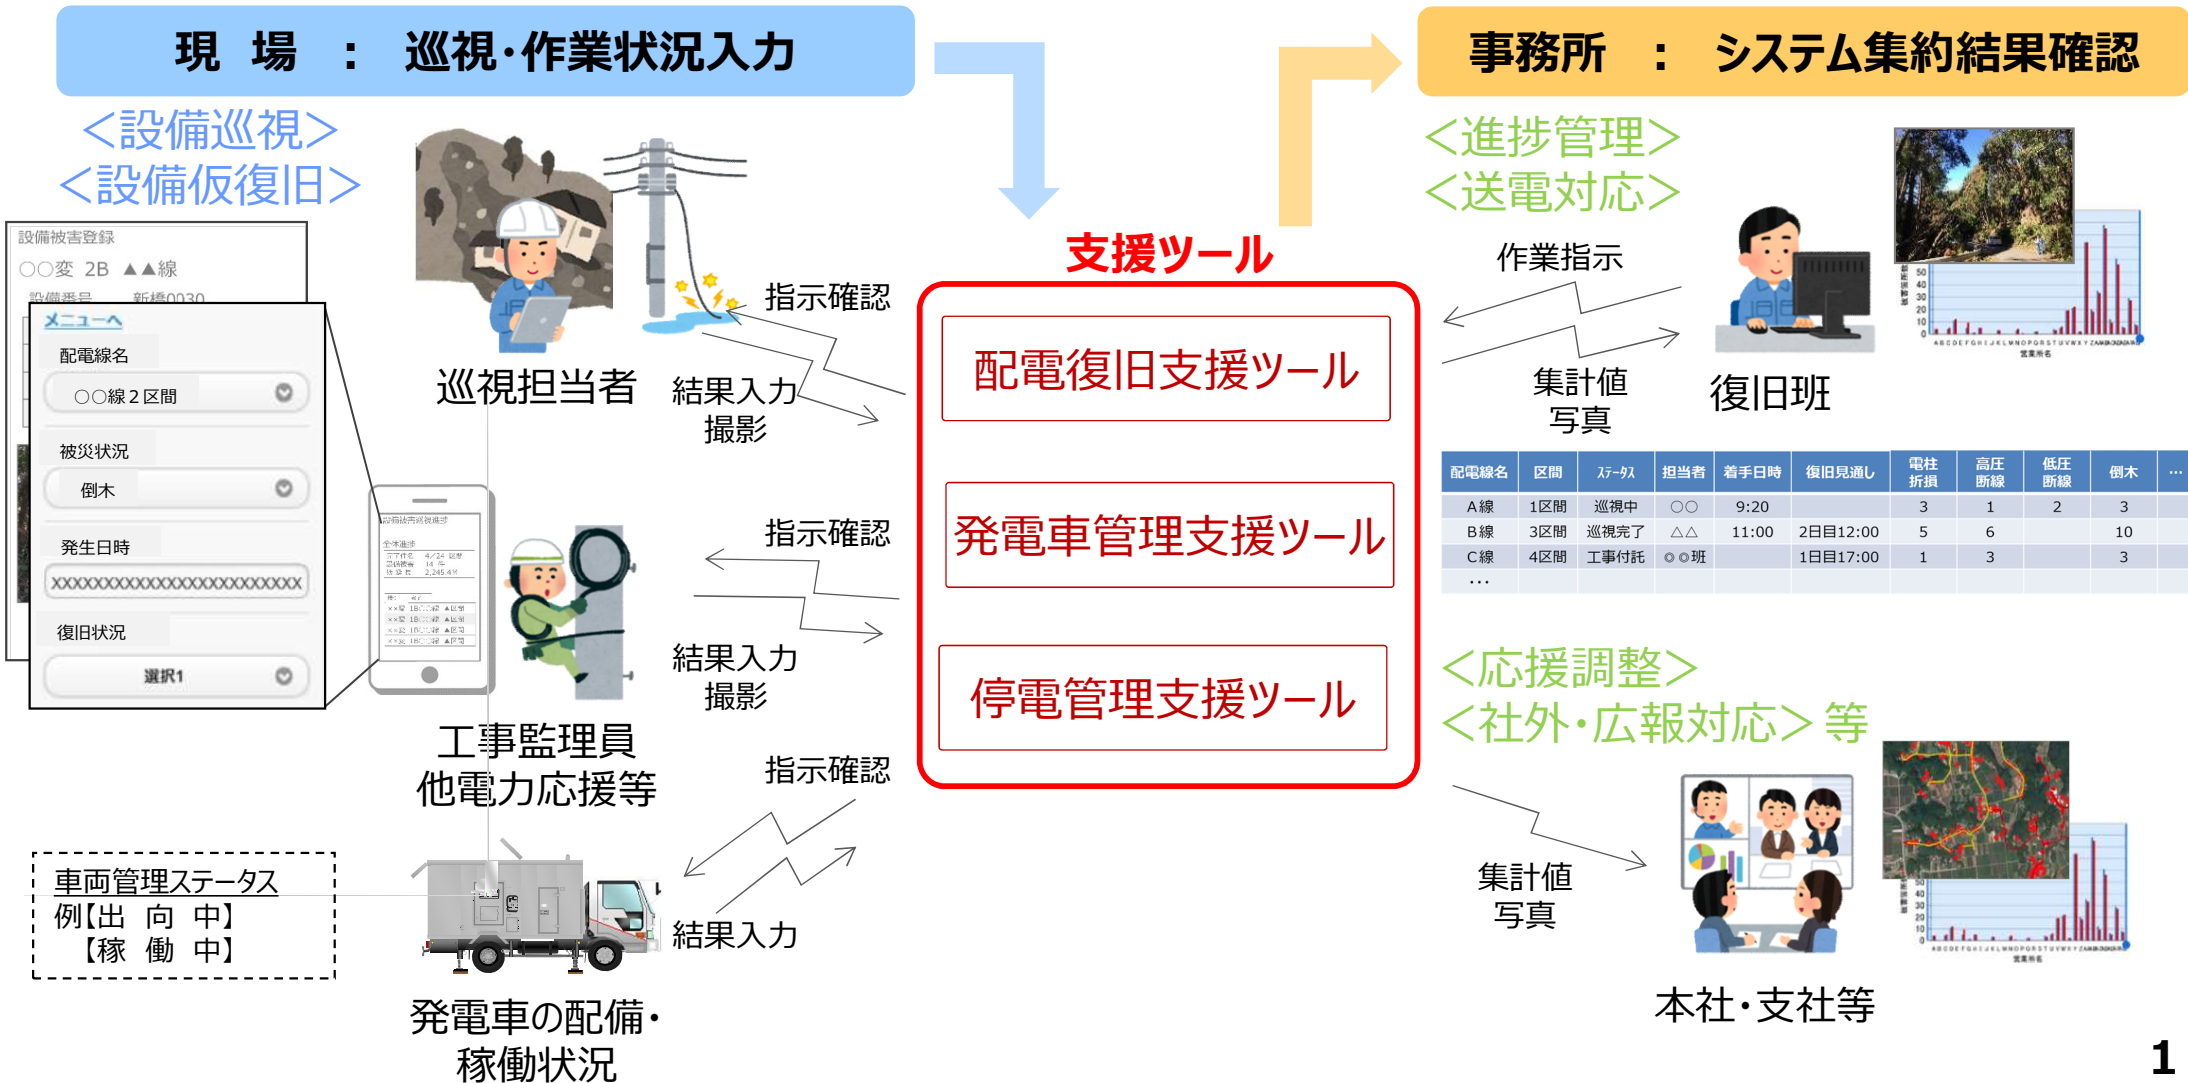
現　場　：　巡視・作業状況入力

事務所　：　システム集約結果確認

<設備巡視>
<設備仮復旧>

設備被害登録
○○変 2B ▲▲線
設備番号　新橋0030

メニューへ
配電線名
○○線２区間
被災状況
倒木
発生日時
XXXXXXXXXXXXXXXXXXXXXXXXX
復旧状況
選択1

巡視担当者

指示確認

結果入力
撮影

工事監理員
他電力応援等

指示確認

結果入力
撮影

指示確認

結果入力

車両管理ステータス
例【出　向　中】
【稼　働　中】

発電車の配備・
稼働状況

支援ツール

配電復旧支援ツール

発電車管理支援ツール

停電管理支援ツール

<進捗管理>
<送電対応>

作業指示

集計値
写真

復旧班

| 配電線名 | 区間 | ｽﾃｰﾀｽ | 担当者 | 着手日時 | 復旧見通し | 電柱折損 | 高圧断線 | 低圧断線 | 倒木 | … |
|---|---|---|---|---|---|---|---|---|---|---|
| A線 | 1区間 | 巡視中 | ○○ | 9:20 | | 3 | 1 | 2 | 3 | |
| B線 | 3区間 | 巡視完了 | △△ | 11:00 | 2日目12:00 | 5 | 6 | | 10 | |
| C線 | 4区間 | 工事付託 | ◎◎班 | | 1日目17:00 | 1 | 3 | | 3 | |
| … | | | | | | | | | | |

<応援調整>
<社外・広報対応>等

集計値
写真

本社・支社等

1